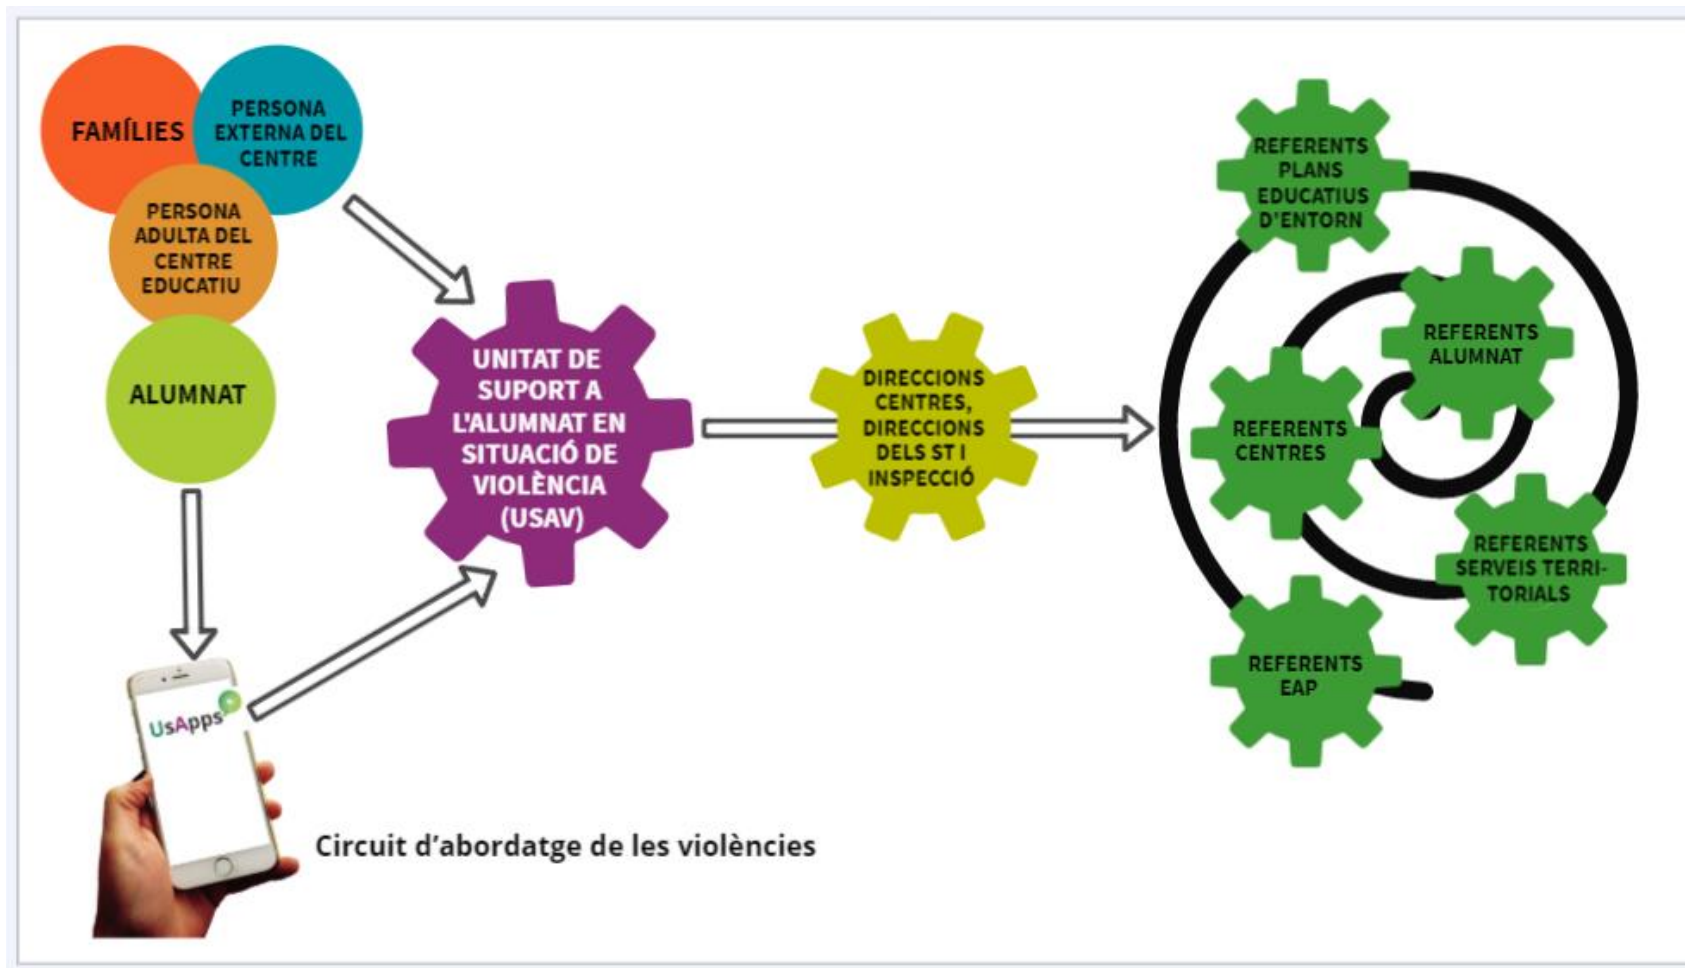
FAMÍLIES

PERSONA EXTERNA DEL CENTRE

PERSONA ADULTA DEL CENTRE EDUCATIU

ALUMNAT

UsApps

UNITAT DE SUPORT A L'ALUMNAT EN SITUACIÓ DE VIOLÈNCIA (USAV)

DIRECCIONS CENTRES, DIRECCIONS DELS ST I INSPECCIÓ

REFERENTS PLANS EDUCATIUS D'ENTORN

REFERENTS ALUMNAT

REFERENTS CENTRES

REFERENTS SERVEIS TERRITORIALS

REFERENTS EAP

Circuit d'abordatge de les violències